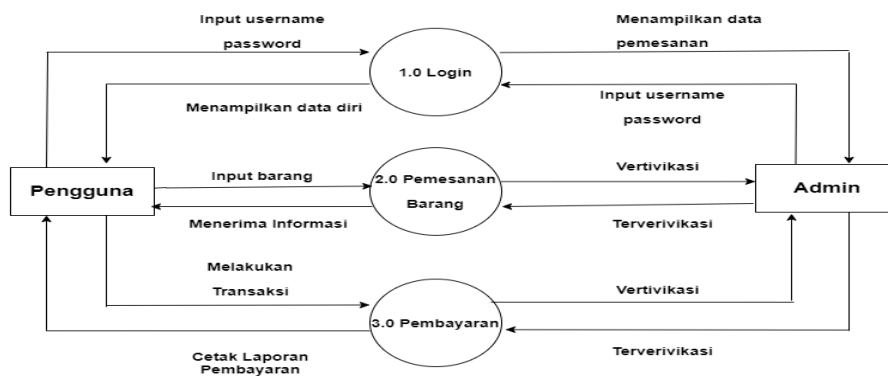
Input username password

Menampilkan data pemesanan

1.0 Login

Input username password

Menampilkan data diri

Pengguna

Input barang

2.0 Pemesanan Barang

Vertivikasi

Admin

Menerima Informasi

Terverivikasi

Melakukan Transaksi

Vertivikasi

3.0 Pembayaran

Terverivikasi

Cetak Laporan Pembayaran